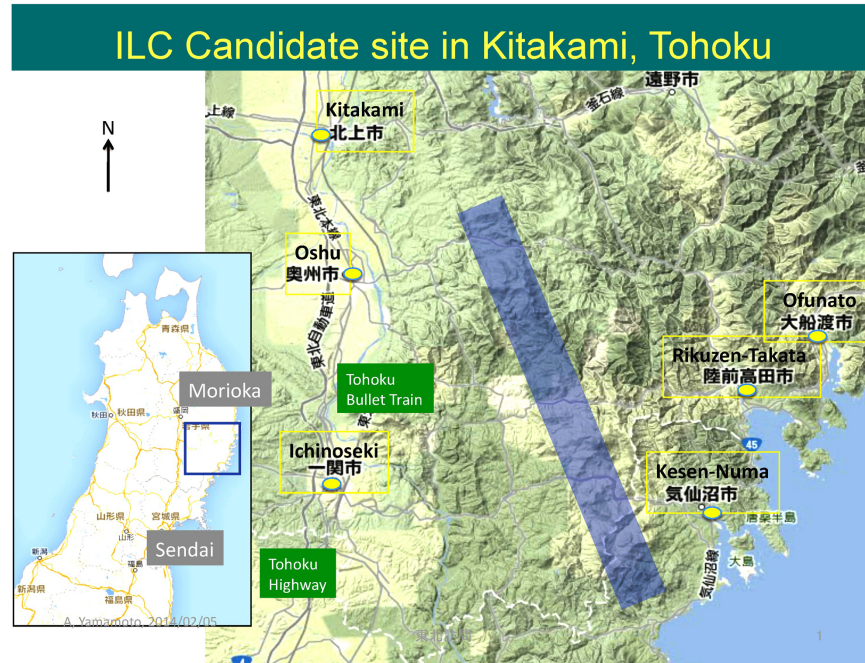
ILC Candidate site in Kitakami, Tohoku

N

遠野市

上線

釜石線

Kitakami
北上市

東北本線

Oshu
奥州市

東北自動車道

Ofunato
大船渡市

Rikuzen-Takata
陸前高田市

Tohoku Bullet Train

Ichinoseki
一関市

45

Kesen-Numa
気仙沼市

唐桑半島

大島

気仙沼線

Tohoku Highway

青森県

Morioka

秋田 秋田県 盛岡 岩手県

山形県 宮城県

山形

新潟

福島

新潟県

福島県

Sendai

A. Yamamoto, 2014/02/05

1